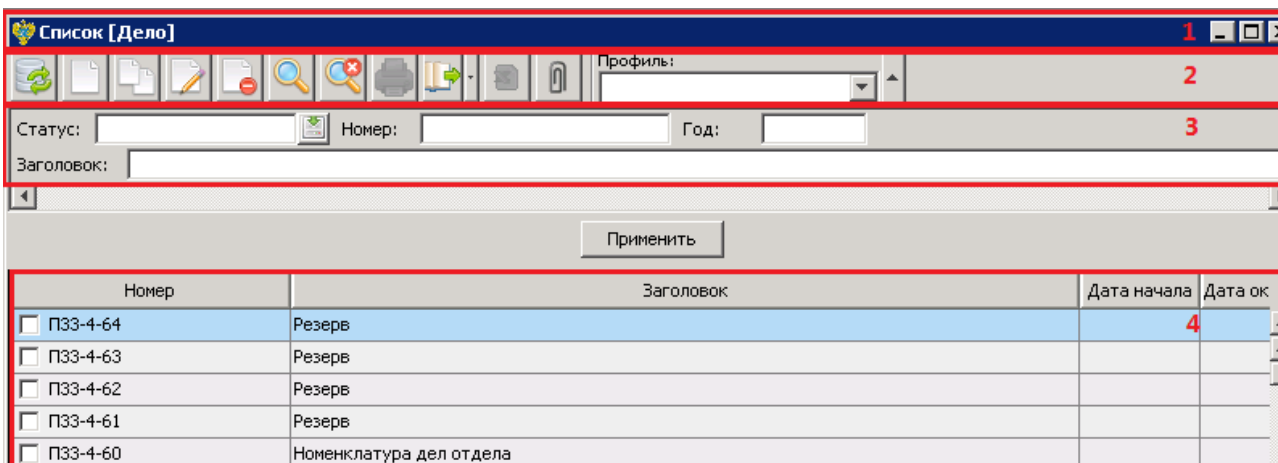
Список [Дело]

1

Профиль:

2

Статус:
Номер:
Год:

3

Заголовок:

Применить

| Номер | Заголовок | Дата начала | Дата ок |
|---|---|---|---|
| П33-4-64 | Резерв | 4 | |
| П33-4-63 | Резерв | | |
| П33-4-62 | Резерв | | |
| П33-4-61 | Резерв | | |
| П33-4-60 | Номенклатура дел отдела | | |